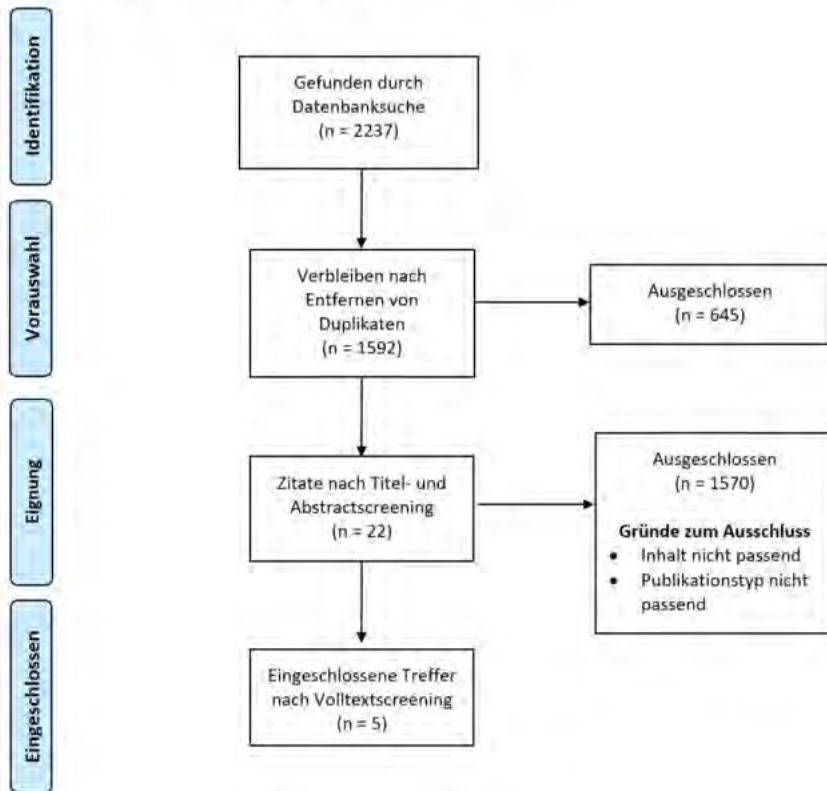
Identifikation

Gefunden durch Datenbanksuche (n = 2237)

Vorauswahl

Verbleiben nach Entfernen von Duplikaten (n = 1592)

Ausgeschlossen (n = 645)

Eignung

Zitate nach Titel- und Abstractscreening (n = 22)

Ausgeschlossen (n = 1570)

**Gründe zum Ausschluss**
- Inhalt nicht passend
- Publikationstyp nicht passend

Eingeschlossen

Eingeschlossene Treffer nach Volltextscreening (n = 5)